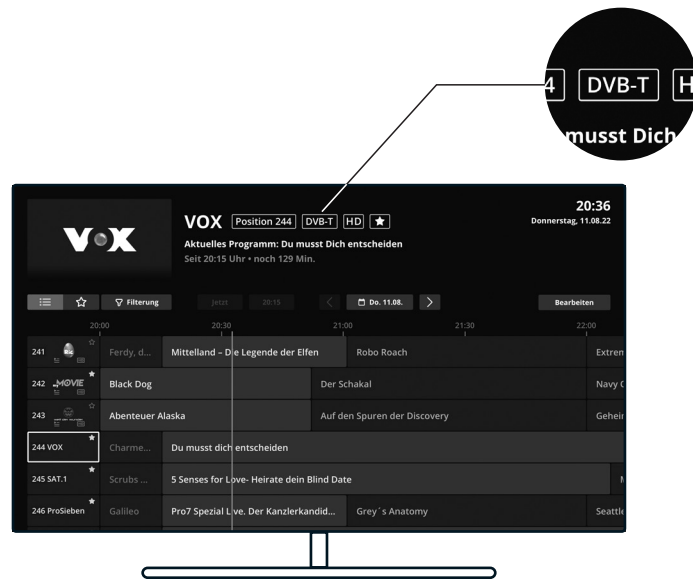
4 DVB-T H
musst Dich

V•X

VOX Position 244 DVB-T HD ★

Aktuelles Programm: Du musst Dich entscheiden
Seit 20:15 Uhr • noch 129 Min.

20:36
Donnerstag, 11.08.22

Filterung Jetzt 20:15 Do. 11.08. Bearbeiten

20:00 20:30 21:00 21:30 22:00

| | | | | |
|---|---|---|---|---|
| 241 | Ferdy, d... | Mittelland – Die Legende der Elfen | Robo Roach | Extrem |
| 242 MOVIE | Black Dog | | Der Schakal | Navy C |
| 243 | Abenteuer Alaska | | Auf den Spuren der Discovery | Geheir |
| 244 VOX | Charme... | Du musst dich entscheiden | | |
| 245 SAT.1 | Scrubs ... | 5 Senses for Love- Heirate dein Blind Date | | M |
| 246 ProSieben | Galileo | Pro7 Spezial Live. Der Kanzlerkandid... | Grey´s Anatomy | Seattl |